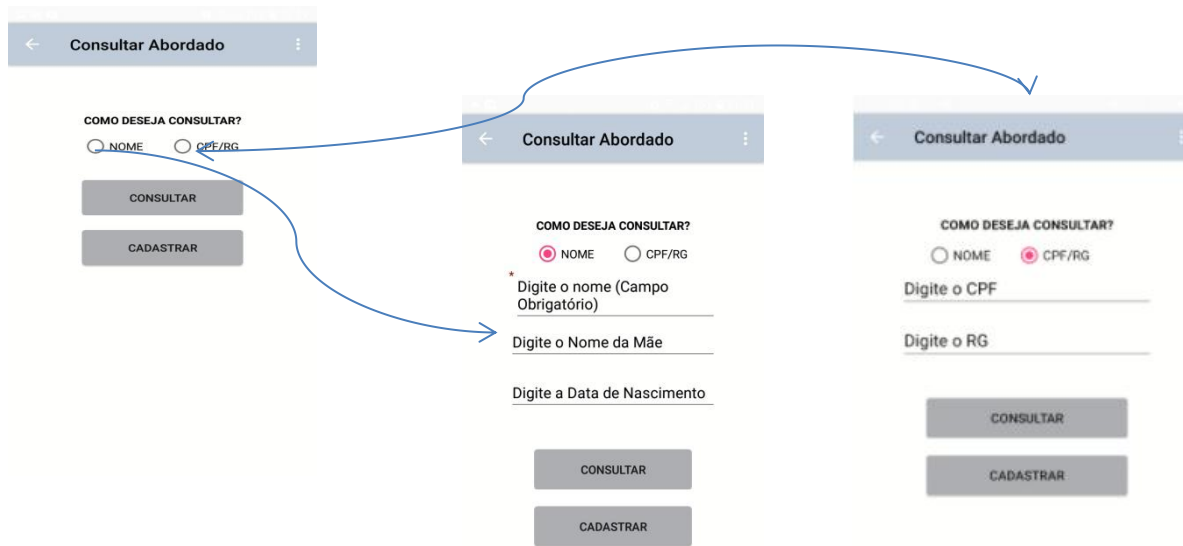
Consultar Abordado

COMO DESEJA CONSULTAR?
NOME CPF/RG

CONSULTAR

CADASTRAR

Consultar Abordado

COMO DESEJA CONSULTAR?
NOME CPF/RG

*
Digite o nome (Campo Obrigatório)

Digite o Nome da Mãe

Digite a Data de Nascimento

CONSULTAR

CADASTRAR

Consultar Abordado

COMO DESEJA CONSULTAR?
NOME CPF/RG

Digite o CPF

Digite o RG

CONSULTAR

CADASTRAR